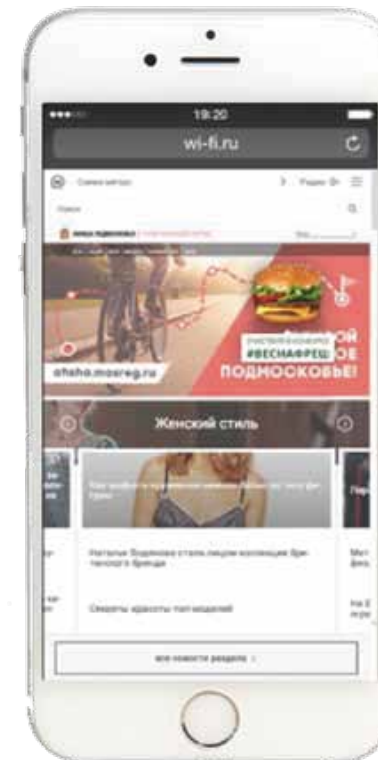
19:20

wi-fi.ru

Самое интересное

Поиск

#ВЕСНАФРЕШ

ВКУСНОЙ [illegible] ВЕСНОЙ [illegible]ОЕ ПОДМОСКОВЬЕ!

otdiha.mosreg.ru

Женский стиль

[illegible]

Наталья Водянова стала лицом коллекции британского бренда

Секреты красоты топ-моделей

все новости раздела >